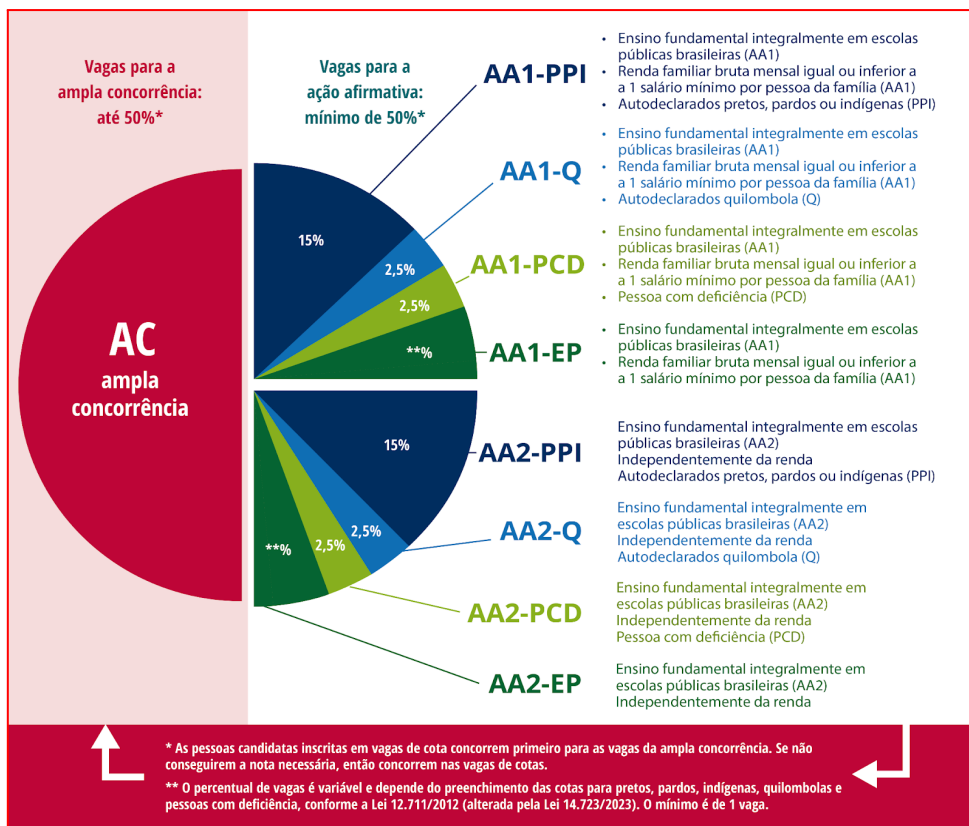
Vagas para a ampla concorrência: até 50%*

Vagas para a ação afirmativa: mínimo de 50%*

AC
ampla concorrência

15%
2,5%
2,5%
**%

AA1-PPI
• Ensino fundamental integralmente em escolas públicas brasileiras (AA1)
• Renda familiar bruta mensal igual ou inferior a a 1 salário mínimo por pessoa da família (AA1)
• Autodeclarados pretos, pardos ou indígenas (PPI)

AA1-Q
• Ensino fundamental integralmente em escolas públicas brasileiras (AA1)
• Renda familiar bruta mensal igual ou inferior a a 1 salário mínimo por pessoa da família (AA1)
• Autodeclarados quilombola (Q)

AA1-PCD
• Ensino fundamental integralmente em escolas públicas brasileiras (AA1)
• Renda familiar bruta mensal igual ou inferior a a 1 salário mínimo por pessoa da família (AA1)
• Pessoa com deficiência (PCD)

AA1-EP
• Ensino fundamental integralmente em escolas públicas brasileiras (AA1)
• Renda familiar bruta mensal igual ou inferior a a 1 salário mínimo por pessoa da família (AA1)

15%
2,5%
2,5%
**%

AA2-PPI
Ensino fundamental integralmente em escolas públicas brasileiras (AA2)
Independentemente da renda
Autodeclarados pretos, pardos ou indígenas (PPI)

AA2-Q
Ensino fundamental integralmente em escolas públicas brasileiras (AA2)
Independentemente da renda
Autodeclarados quilombola (Q)

AA2-PCD
Ensino fundamental integralmente em escolas públicas brasileiras (AA2)
Independentemente da renda
Pessoa com deficiência (PCD)

AA2-EP
Ensino fundamental integralmente em escolas públicas brasileiras (AA2)
Independentemente da renda

* As pessoas candidatas inscritas em vagas de cota concorrem primeiro para as vagas da ampla concorrência. Se não conseguirem a nota necessária, então concorrem nas vagas de cotas.

** O percentual de vagas é variável e depende do preenchimento das cotas para pretos, pardos, indígenas, quilombolas e pessoas com deficiência, conforme a Lei 12.711/2012 (alterada pela Lei 14.723/2023). O mínimo é de 1 vaga.